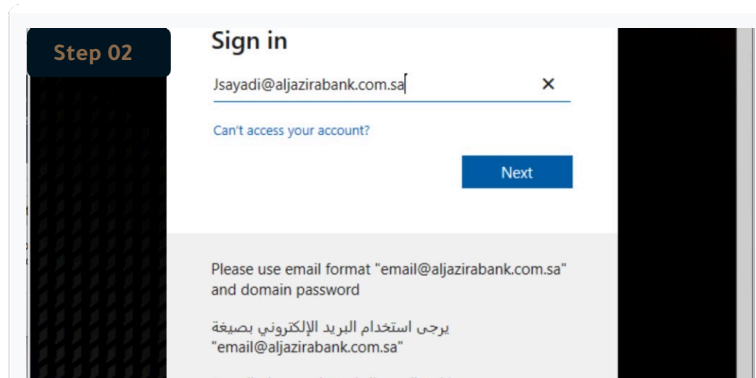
Step 02

Sign in

Jsayadi@aljazirabank.com.sa ×

Can't access your account?

Next

Please use email format "email@aljazirabank.com.sa" and domain password

يرجى استخدام البريد الإلكتروني بصيغة "email@aljazirabank.com.sa"

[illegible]